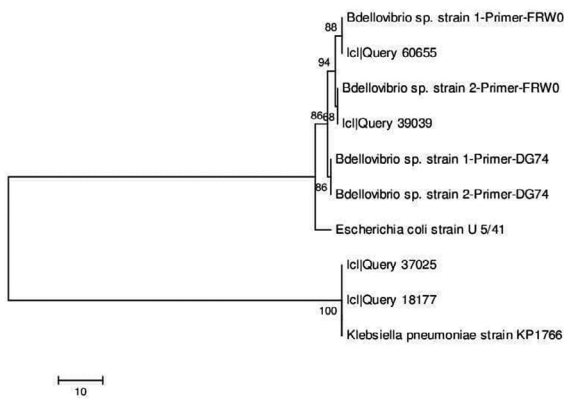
88
Bdellovibrio sp. strain 1-Primer-FRW0
lcl|Query 60655
94
Bdellovibrio sp. strain 2-Primer-FRW0
86
88
lcl|Query 39039
Bdellovibrio sp. strain 1-Primer-DG74
86
Bdellovibrio sp. strain 2-Primer-DG74
Escherichia coli strain U 5/41
lcl|Query 37025
lcl|Query 18177
100
Klebsiella pneumoniae strain KP1766
10